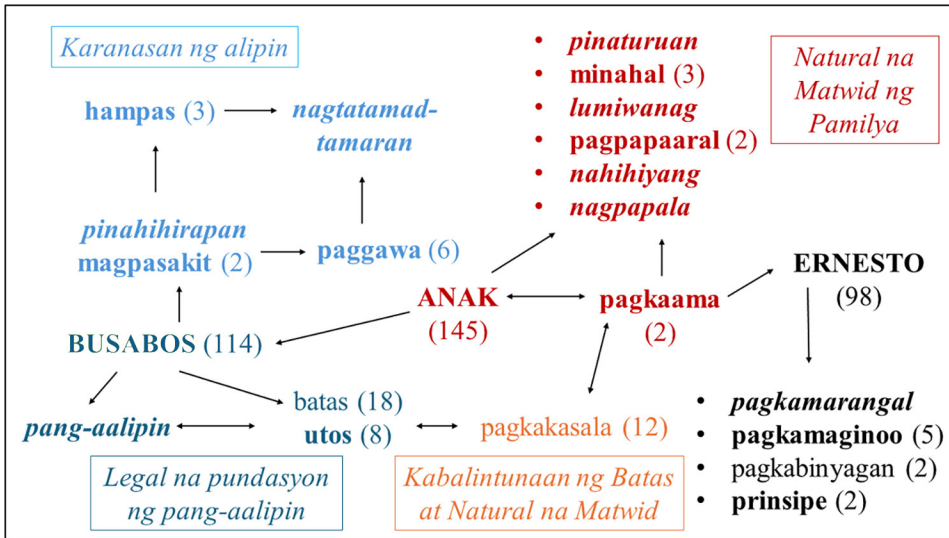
Karanasan ng alipin

hampas (3)

nagtatamad-tamaran

pinahihirapan magpasakit (2)

paggawa (6)

BUSABOS (114)

pang-aalipin

batas (18)
utos (8)

Legal na pundasyon ng pang-aalipin

- pinaturuan
- minahal (3)
- lumiwanag
- pagpapaaral (2)
- nahihiyang
- nagpapala

Natural na Matwid ng Pamilya

ANAK (145)

pagkaama (2)

ERNESTO (98)

pagkakasala (12)

Kabalintunaan ng Batas at Natural na Matwid

- pagkamarangal
- pagkamaginoo (5)
- pagkabinyagan (2)
- prinsipe (2)